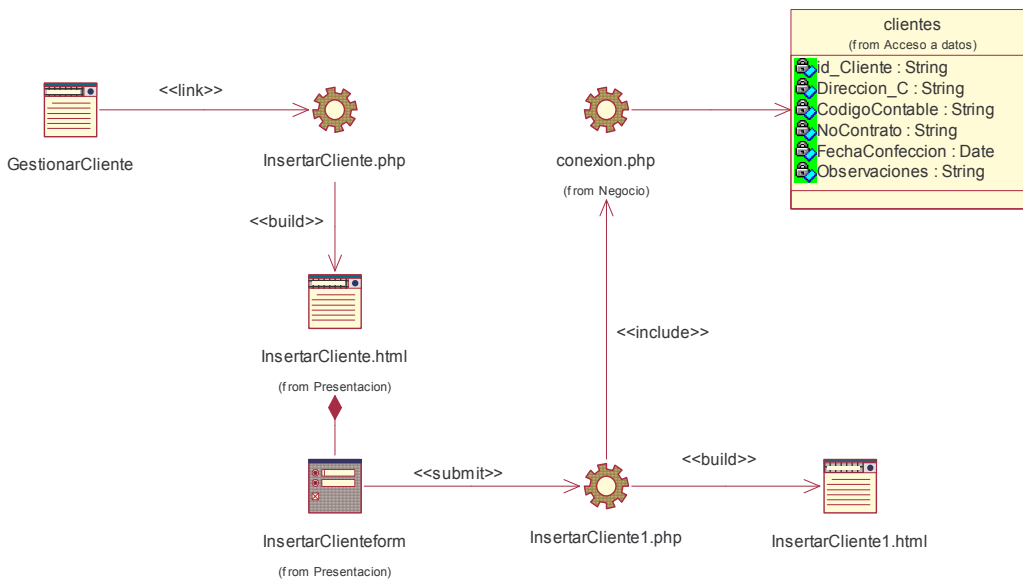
clientes
(from Acceso a datos)
id_Cliente : String
Direccion_C : String
CodigoContable : String
NoContrato : String
FechaConfeccion : Date
Observaciones : String

<<link>>

GestionarCliente

InsertarCliente.php

conexion.php
(from Negocio)

<<build>>

InsertarCliente.html
(from Presentacion)

<<include>>

<<submit>>

<<build>>

InsertarClienteform
(from Presentacion)

InsertarCliente1.php

InsertarCliente1.html